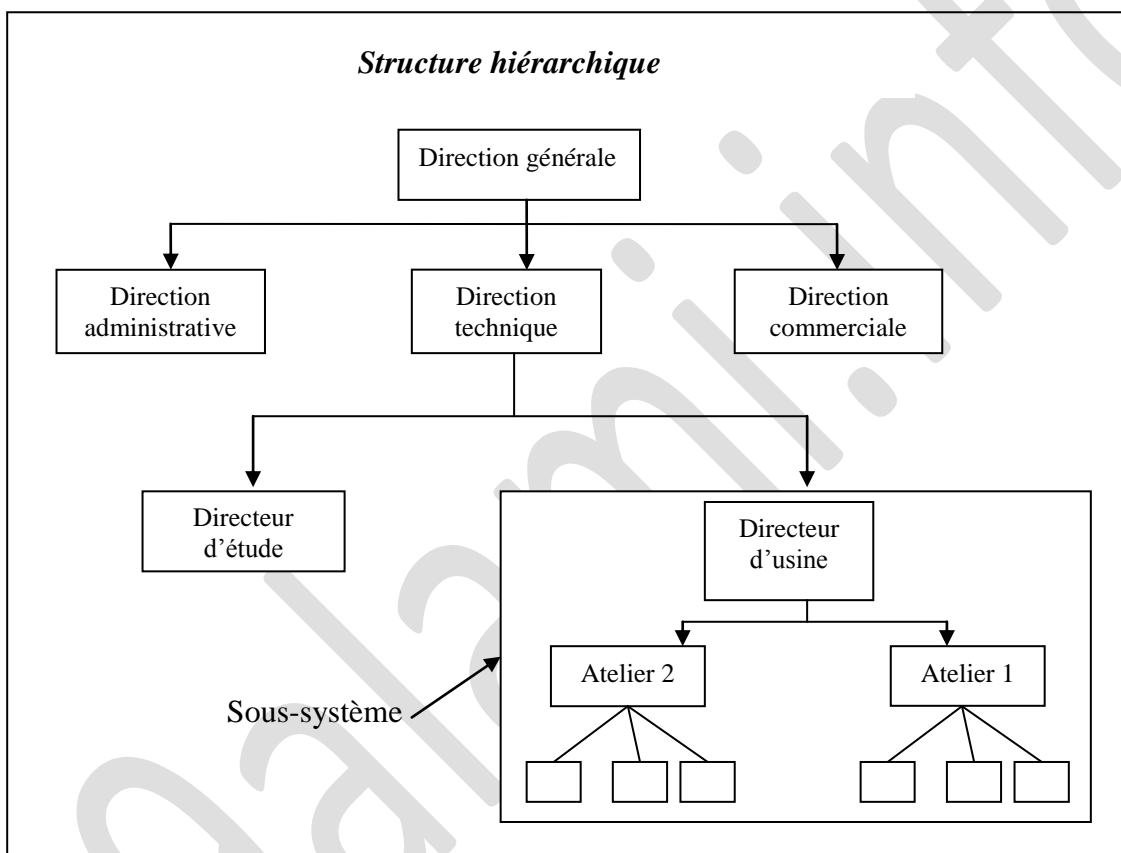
Structure hiérarchique

Direction générale

Direction administrative

Direction technique

Direction commerciale

Directeur d'étude

Directeur d'usine

Atelier 2

Atelier 1

Sous-système

qalamII.info